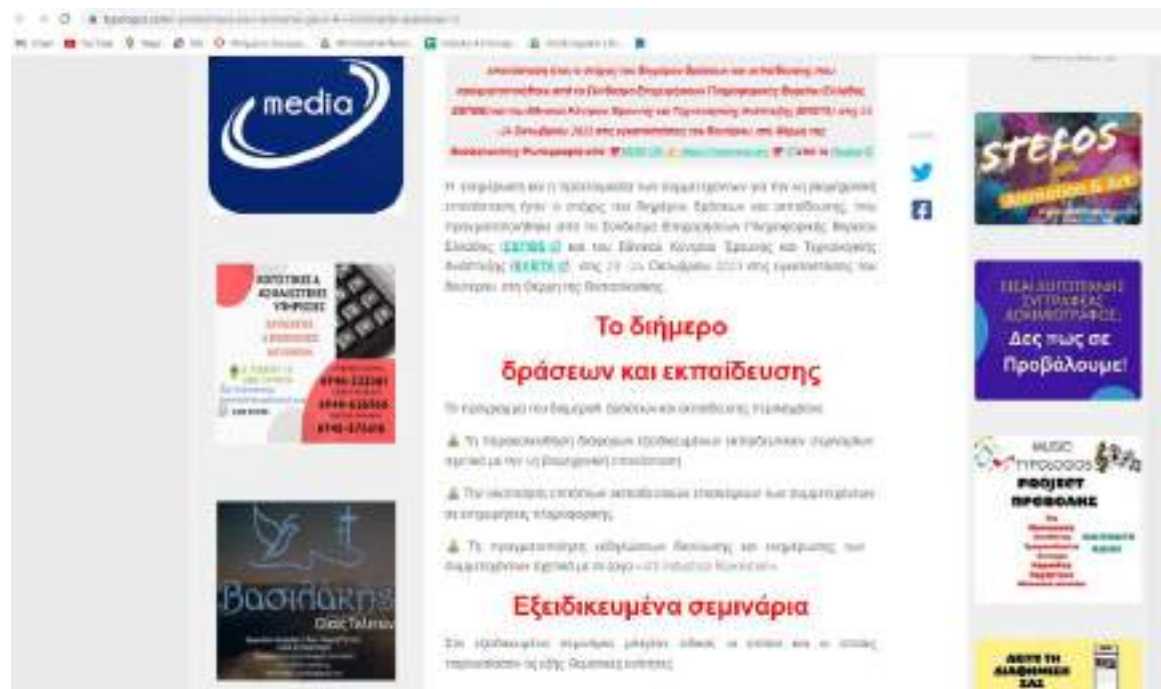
media

ΚΟΥΣΤΟΥΜΙΑ & ΑΞΕΣΟΥΑΡ ΥΠΗΡΕΣΙΕΣ

6946-222261

6946-626966

6946-475606

Βασιλάκης

Οίκος Τελετών

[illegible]

Η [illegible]

Το διήμερο

δράσεων και εκπαίδευσης

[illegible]

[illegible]

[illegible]

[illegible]

Εξειδικευμένα σεμινάρια

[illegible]

STEFOS

Δες πως σε Προβάλουμε!

MUSIC ΤΥΠΟΛΟΓΟΣ

PROJECT ΠΡΟΒΟΛΗΣ

ΔΩΣΤΕ ΤΗ ΔΙΑΦΗΜΙΣΗ ΣΑΣ